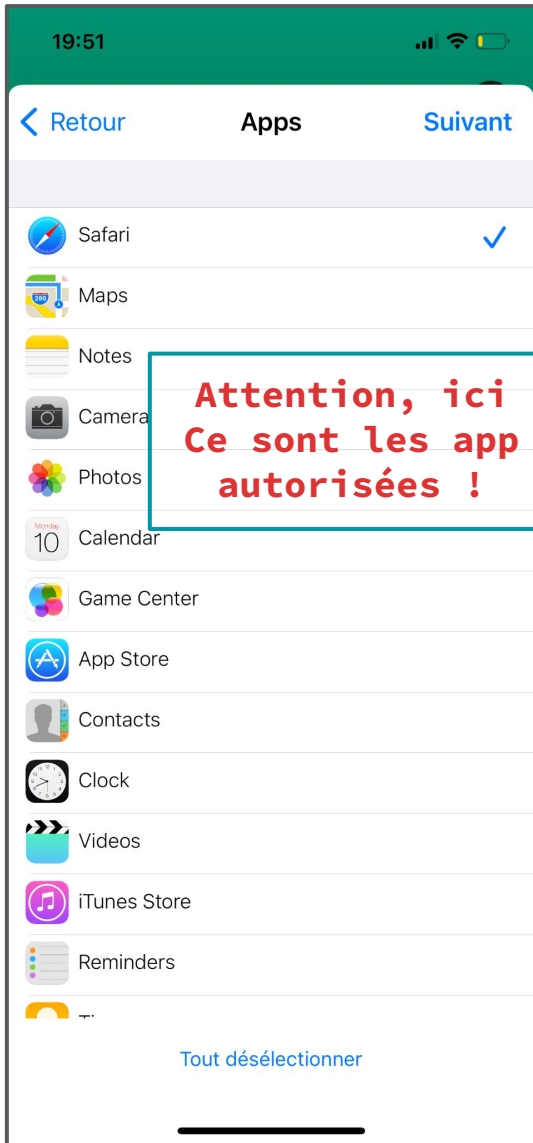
19:51

Retour
Apps
Suivant

Safari
Maps
Notes
Camera
Photos
Monday
10
Calendar
Game Center
App Store
Contacts
Clock
Videos
iTunes Store
Reminders
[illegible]

Attention, ici Ce sont les app autorisées !

Tout désélectionner